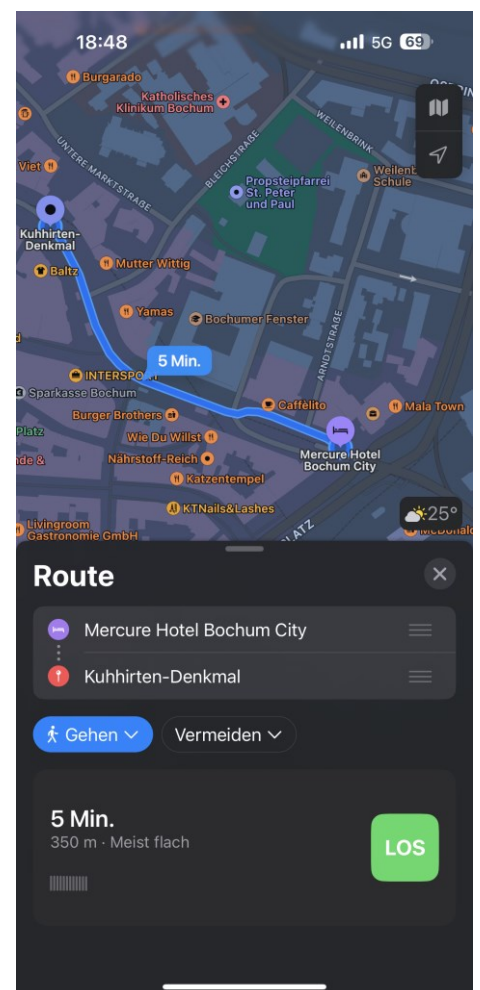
18:48
5G 69

Burgarado
Katholisches Klinikum Bochum
Weilenbrink
Weilenb Schule
Bleichstraße
Propsteipfarrei St. Peter und Paul
Untere Marktstraße
Viet
Kuhhirten-Denkmal
Baltz
Mutter Wittig
Yamas
Bochumer Fenster
Arndtstraße
5 Min.
INTERSPO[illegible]
Sparkasse Bochum
Caffélito
Mala Town
Burger Brothers
Platz
Wie Du Willst
Mercure Hotel Bochum City
Nährstoff-Reich
Katzentempel
KTNails&Lashes
Livingroom Gastronomie GmbH
25°

Route
Mercure Hotel Bochum City
Kuhhirten-Denkmal
Gehen
Vermeiden
5 Min.
350 m · Meist flach
LOS